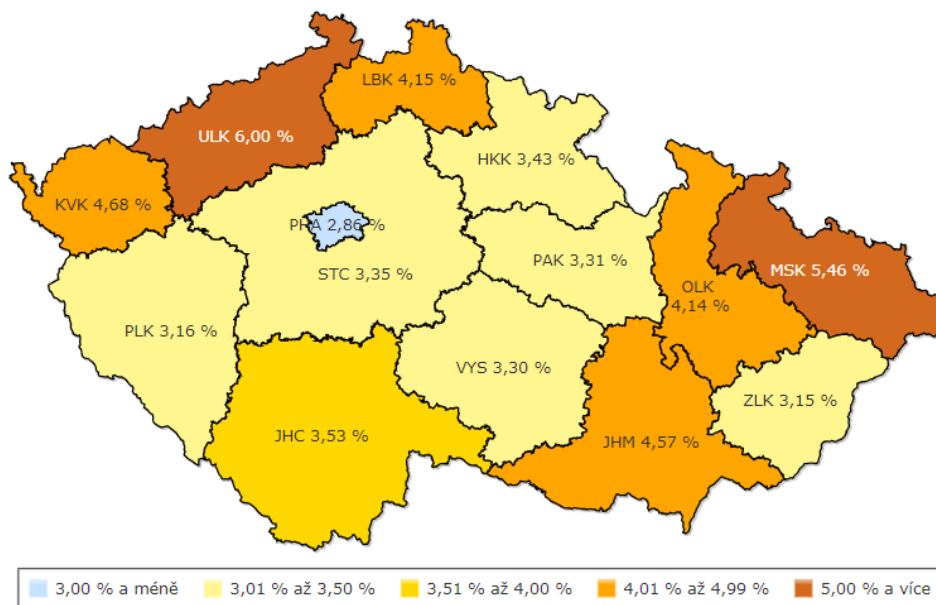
LBK 4,15 %
ULK 6,00 %
HKK 3,43 %
KVK 4,68 %
PHA 2,86 %
STC 3,35 %
PAK 3,31 %
OLK 4,14 %
MSK 5,46 %
PLK 3,16 %
VYS 3,30 %
ZLK 3,15 %
JHC 3,53 %
JHM 4,57 %

3,00 % a méně
3,01 % až 3,50 %
3,51 % až 4,00 %
4,01 % až 4,99 %
5,00 % a více